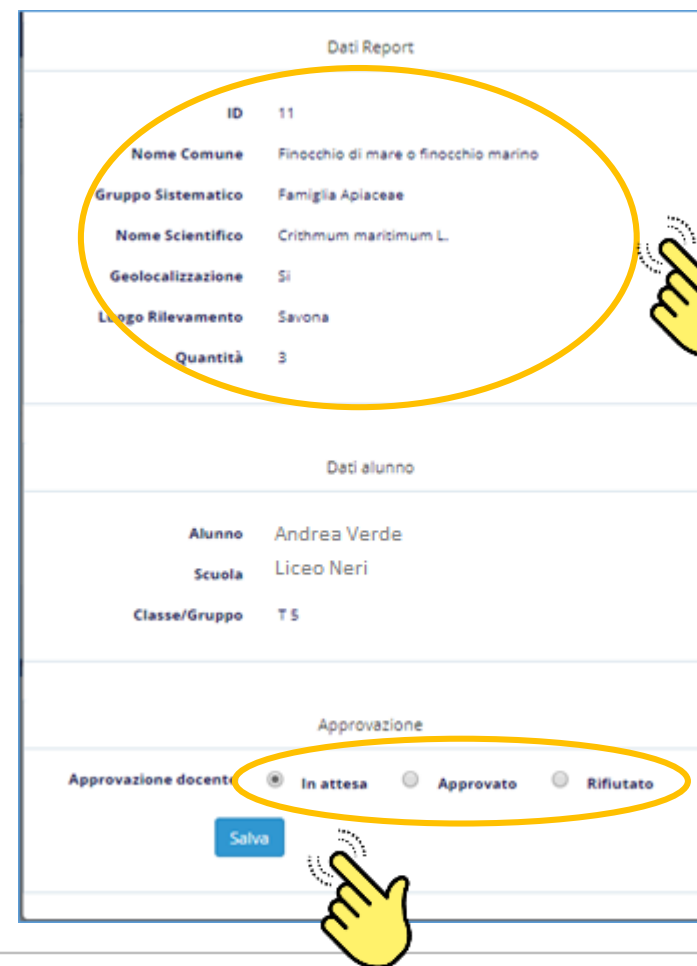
Dati Report

ID 11

Nome Comune Finocchio di mare o finocchio marino

Gruppo Sistematico Famiglia Apiaceae

Nome Scientifico Crithmum maritimum L.

Geolocalizzazione Si

Luogo Rilevamento Savona

Quantità 3

Dati alunno

Alunno Andrea Verde

Scuola Liceo Neri

Classe/Gruppo T 5

Approvazione

Approvazione docente In attesa Approvato Rifiutato

Salva